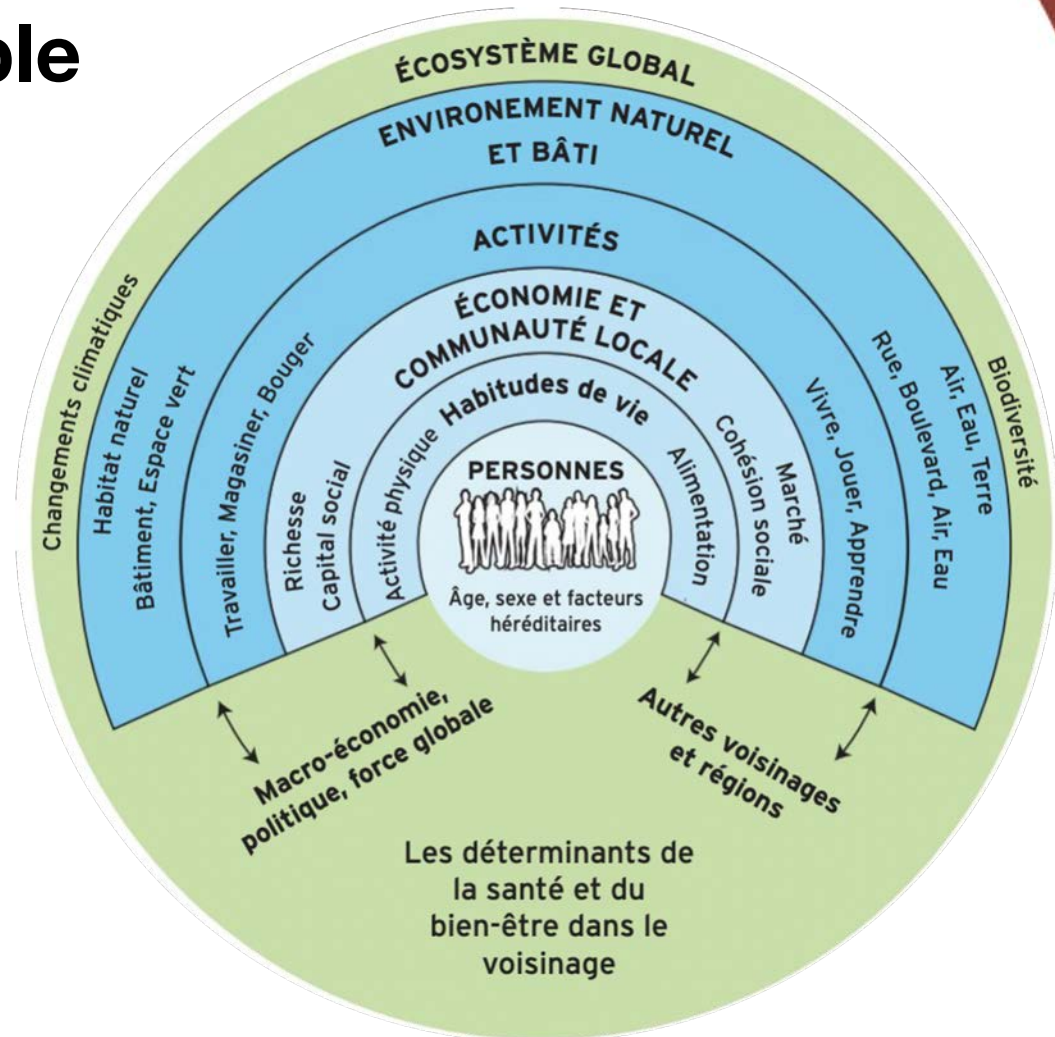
ble

ÉCOSYSTÈME GLOBAL

ENVIRONEMENT NATUREL ET BÂTI

ACTIVITÉS

ÉCONOMIE ET COMMUNAUTÉ LOCALE

Habitudes de vie

PERSONNES

Âge, sexe et facteurs héréditaires

Changements climatiques

Habitat naturel

Bâtiment, Espace vert

Travailler, Magasiner, Bouger

Richesse

Capital social

Activité physique

Alimentation

Cohésion sociale

Marché

Vivre, Jouer, Apprendre

Rue, Boulevard, Air, Eau

Air, Eau, Terre

Biodiversité

Macro-économie, politique, force globale

Autres voisinages et régions

Les déterminants de la santé et du bien-être dans le voisinage